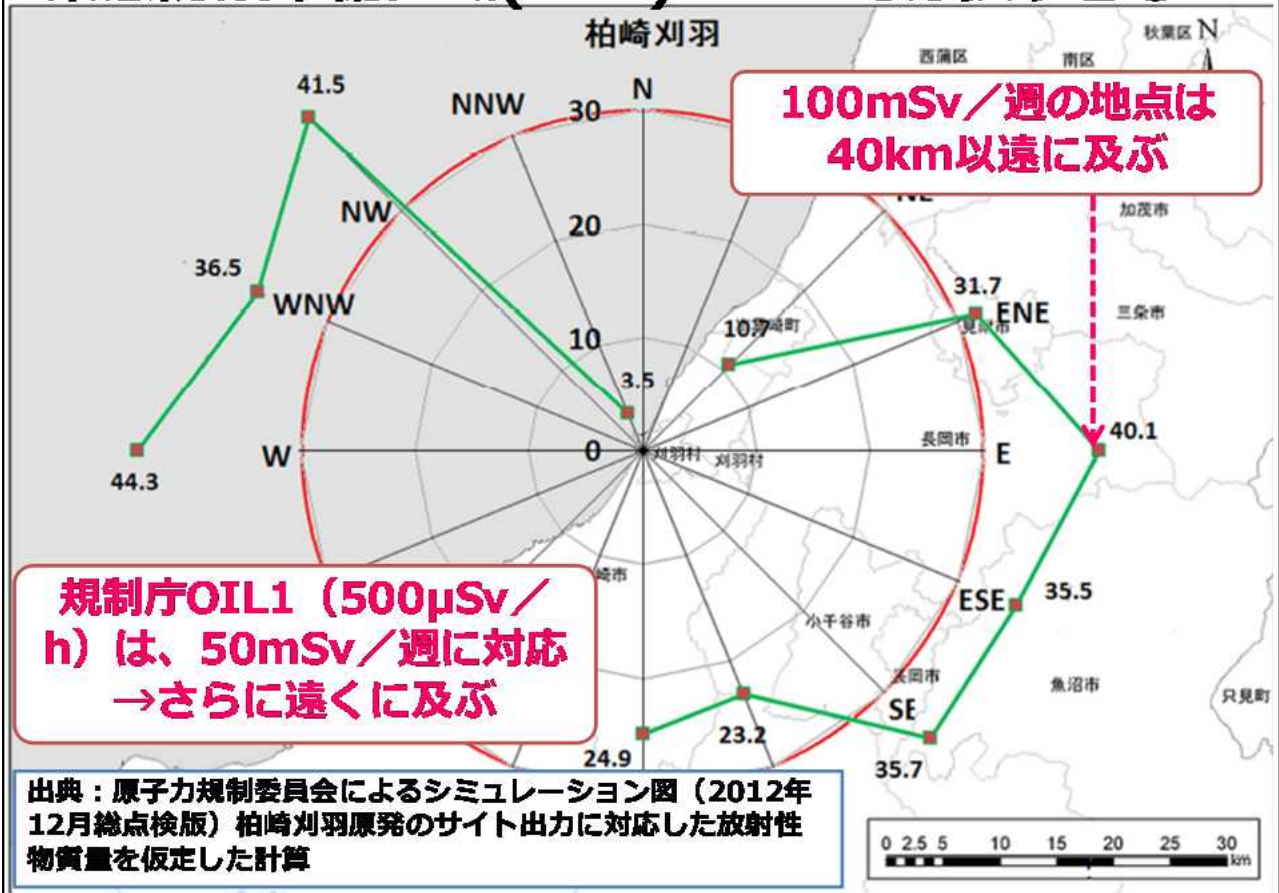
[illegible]

柏崎刈羽

西蒲区 南区 秋葉区 N

100mSv／週の地点は40km以遠に及ぶ

41.5

NNW

N

30

NE

加茂市

NW

20

36.5

WNW

31.7

ENE

10.7

三条市

10

3.5

0

W

44.3

長岡市

E

40.1

規制庁OIL1（500μSv／h）は、50mSv／週に対応→さらに遠くに及ぶ

ESE

35.5

小千谷市

長岡市

魚沼市

只見町

SE

24.9

23.2

35.7

出典：原子力規制委員会によるシミュレーション図（2012年12月総点検版）柏崎刈羽原発のサイト出力に対応した放射性物質量を仮定した計算

0 2.5 5 10 15 20 25 30 km